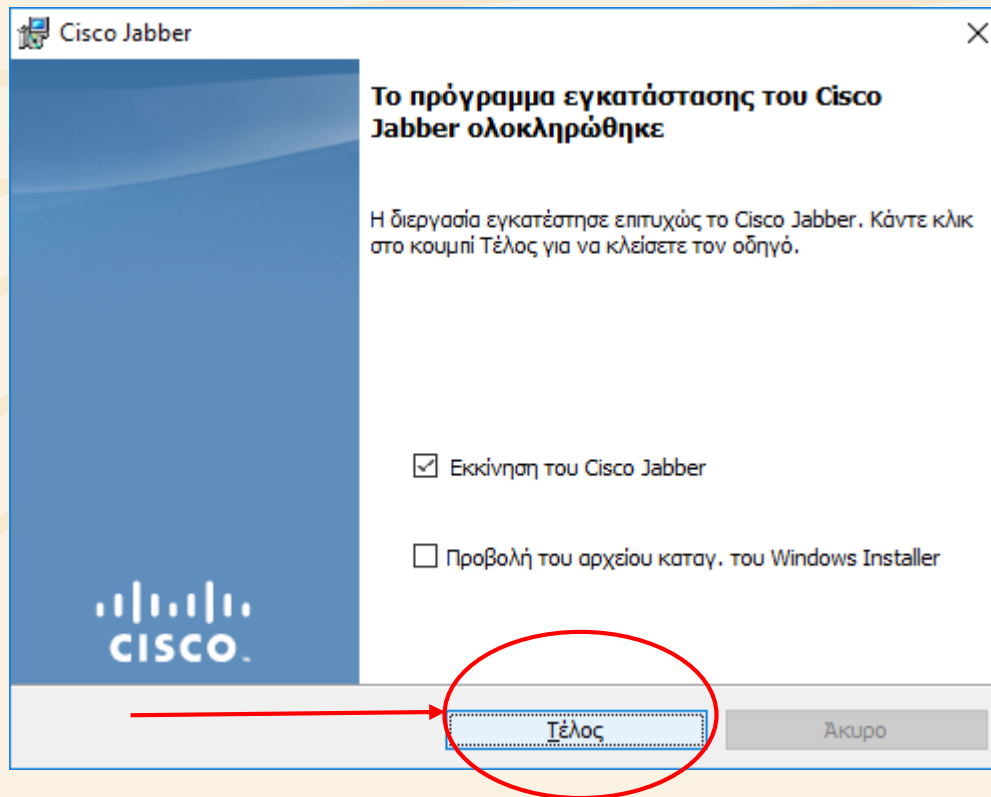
Cisco Jabber

Το πρόγραμμα εγκατάστασης του Cisco Jabber ολοκληρώθηκε

Η διεργασία εγκατέστησε επιτυχώς το Cisco Jabber. Κάντε κλικ στο κουμπί Τέλος για να κλείσετε τον οδηγό.

Εκκίνηση του Cisco Jabber

Προβολή του αρχείου καταγ. του Windows Installer

CISCO

Τέλος

Άκυρο